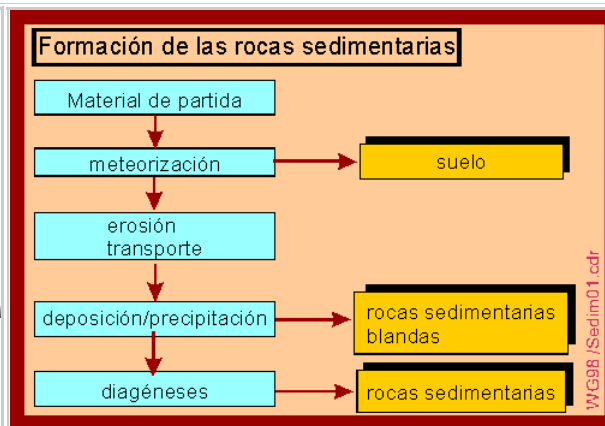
Formación de las rocas sedimentarias

Material de partida

meteorización

suelo

erosión transporte

deposición/precipitación

rocas sedimentarias blandas

diagéneses

rocas sedimentarias

WG98 /Sedim01.cdr